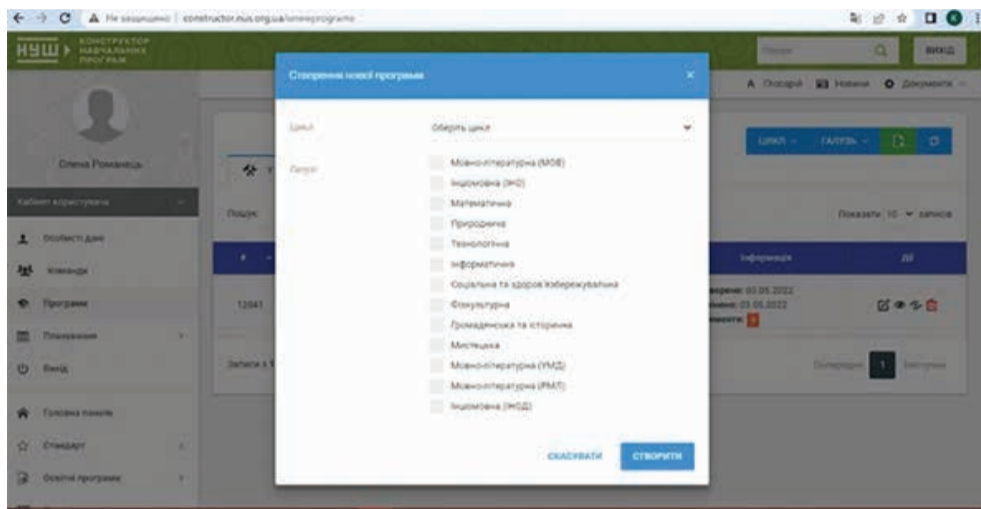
Не захищено | constructor.nus.org.ua/ume/programs

НУШ КОНСТРУКТОР НАВЧАЛЬНИХ ПРОГРАМ

Пошук

ВИХІД

Олена Романець

Кабінет користувача

Особисті дані

Команди

Програми

Планування

Вихід

Головна панель

Стандарт

Освітні програми

Створення нової програми

Цикл

Оберіть цикл

Галузі

Мовно-літературна (МОВ)

Іншомовна (ІНО)

Математична

Природнича

Технологічна

Інформатична

Соціальна та здоров'язбережувальна

Фізкультурна

Громадянська та історична

Мистецька

Мовно-літературна (УМД)

Мовно-літературна (РМЛ)

Іншомовна (ІНОД)

СКАСУВАТИ

СТВОРИТИ

А Глосарій

Новини

Документи

ЦИКЛ

ГАЛУЗЬ

Пошук

Показати 10 записів

Інформація

Дії

12041

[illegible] 03.05.2022

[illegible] 03.05.2022

Записи з 1

Попередня

1

Наступна